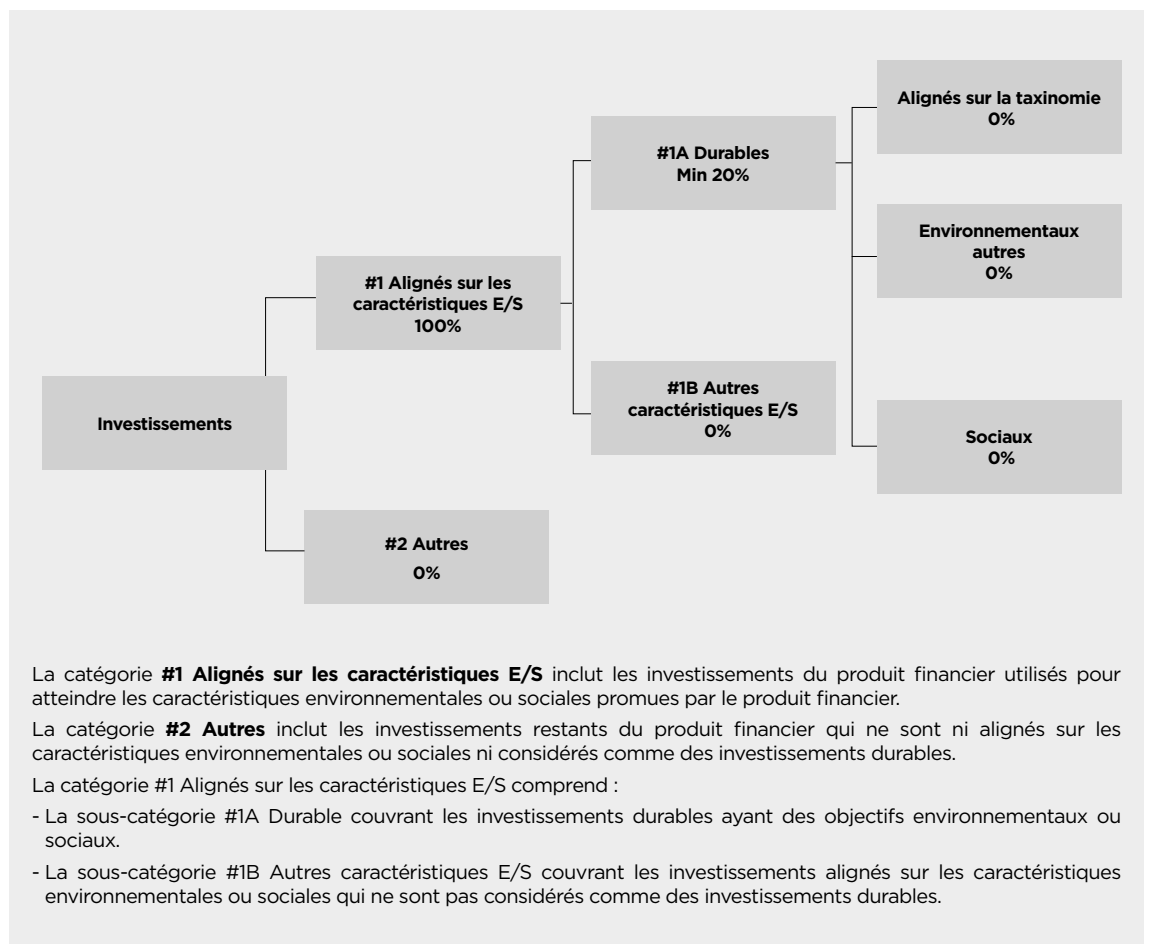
Investissements

#1 Alignés sur les caractéristiques E/S
100%

#2 Autres
0%

#1A Durables
Min 20%

#1B Autres caractéristiques E/S
0%

Alignés sur la taxinomie
0%

Environnementaux autres
0%

Sociaux
0%

La catégorie **#1 Alignés sur les caractéristiques E/S** inclut les investissements du produit financier utilisés pour atteindre les caractéristiques environnementales ou sociales promues par le produit financier.

La catégorie **#2 Autres** inclut les investissements restants du produit financier qui ne sont ni alignés sur les caractéristiques environnementales ou sociales ni considérés comme des investissements durables.

La catégorie #1 Alignés sur les caractéristiques E/S comprend :

- La sous-catégorie #1A Durable couvrant les investissements durables ayant des objectifs environnementaux ou sociaux.

- La sous-catégorie #1B Autres caractéristiques E/S couvrant les investissements alignés sur les caractéristiques environnementales ou sociales qui ne sont pas considérés comme des investissements durables.